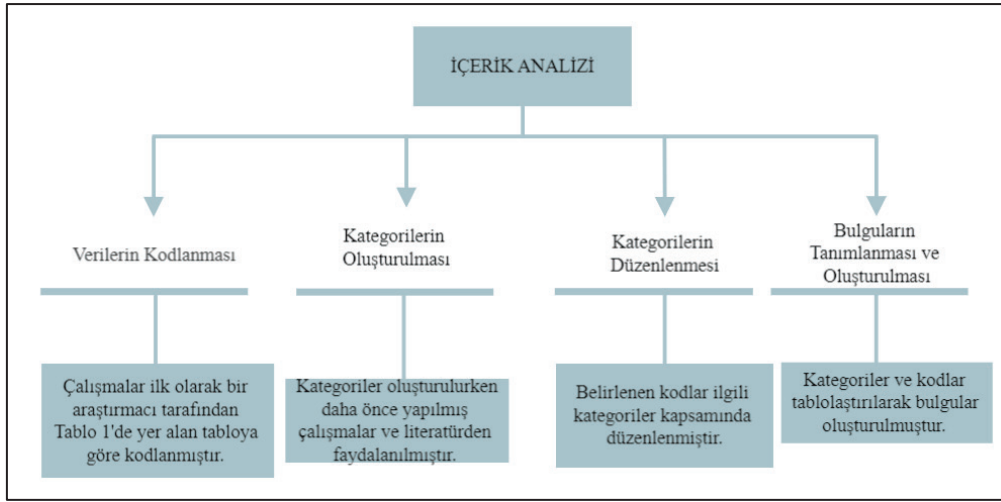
İÇERİK ANALİZİ

Verilerin Kodlanması

Çalışmalar ilk olarak bir araştırmacı tarafından Tablo 1'de yer alan tabloya göre kodlanmıştır.

Kategorilerin Oluşturulması

Kategoriler oluşturulurken daha önce yapılmış çalışmalar ve literatürden faydalanılmıştır.

Kategorilerin Düzenlenmesi

Belirlenen kodlar ilgili kategoriler kapsamında düzenlenmiştir.

Bulguların Tanımlanması ve Oluşturulması

Kategoriler ve kodlar tablolaştırılarak bulgular oluşturulmuştur.